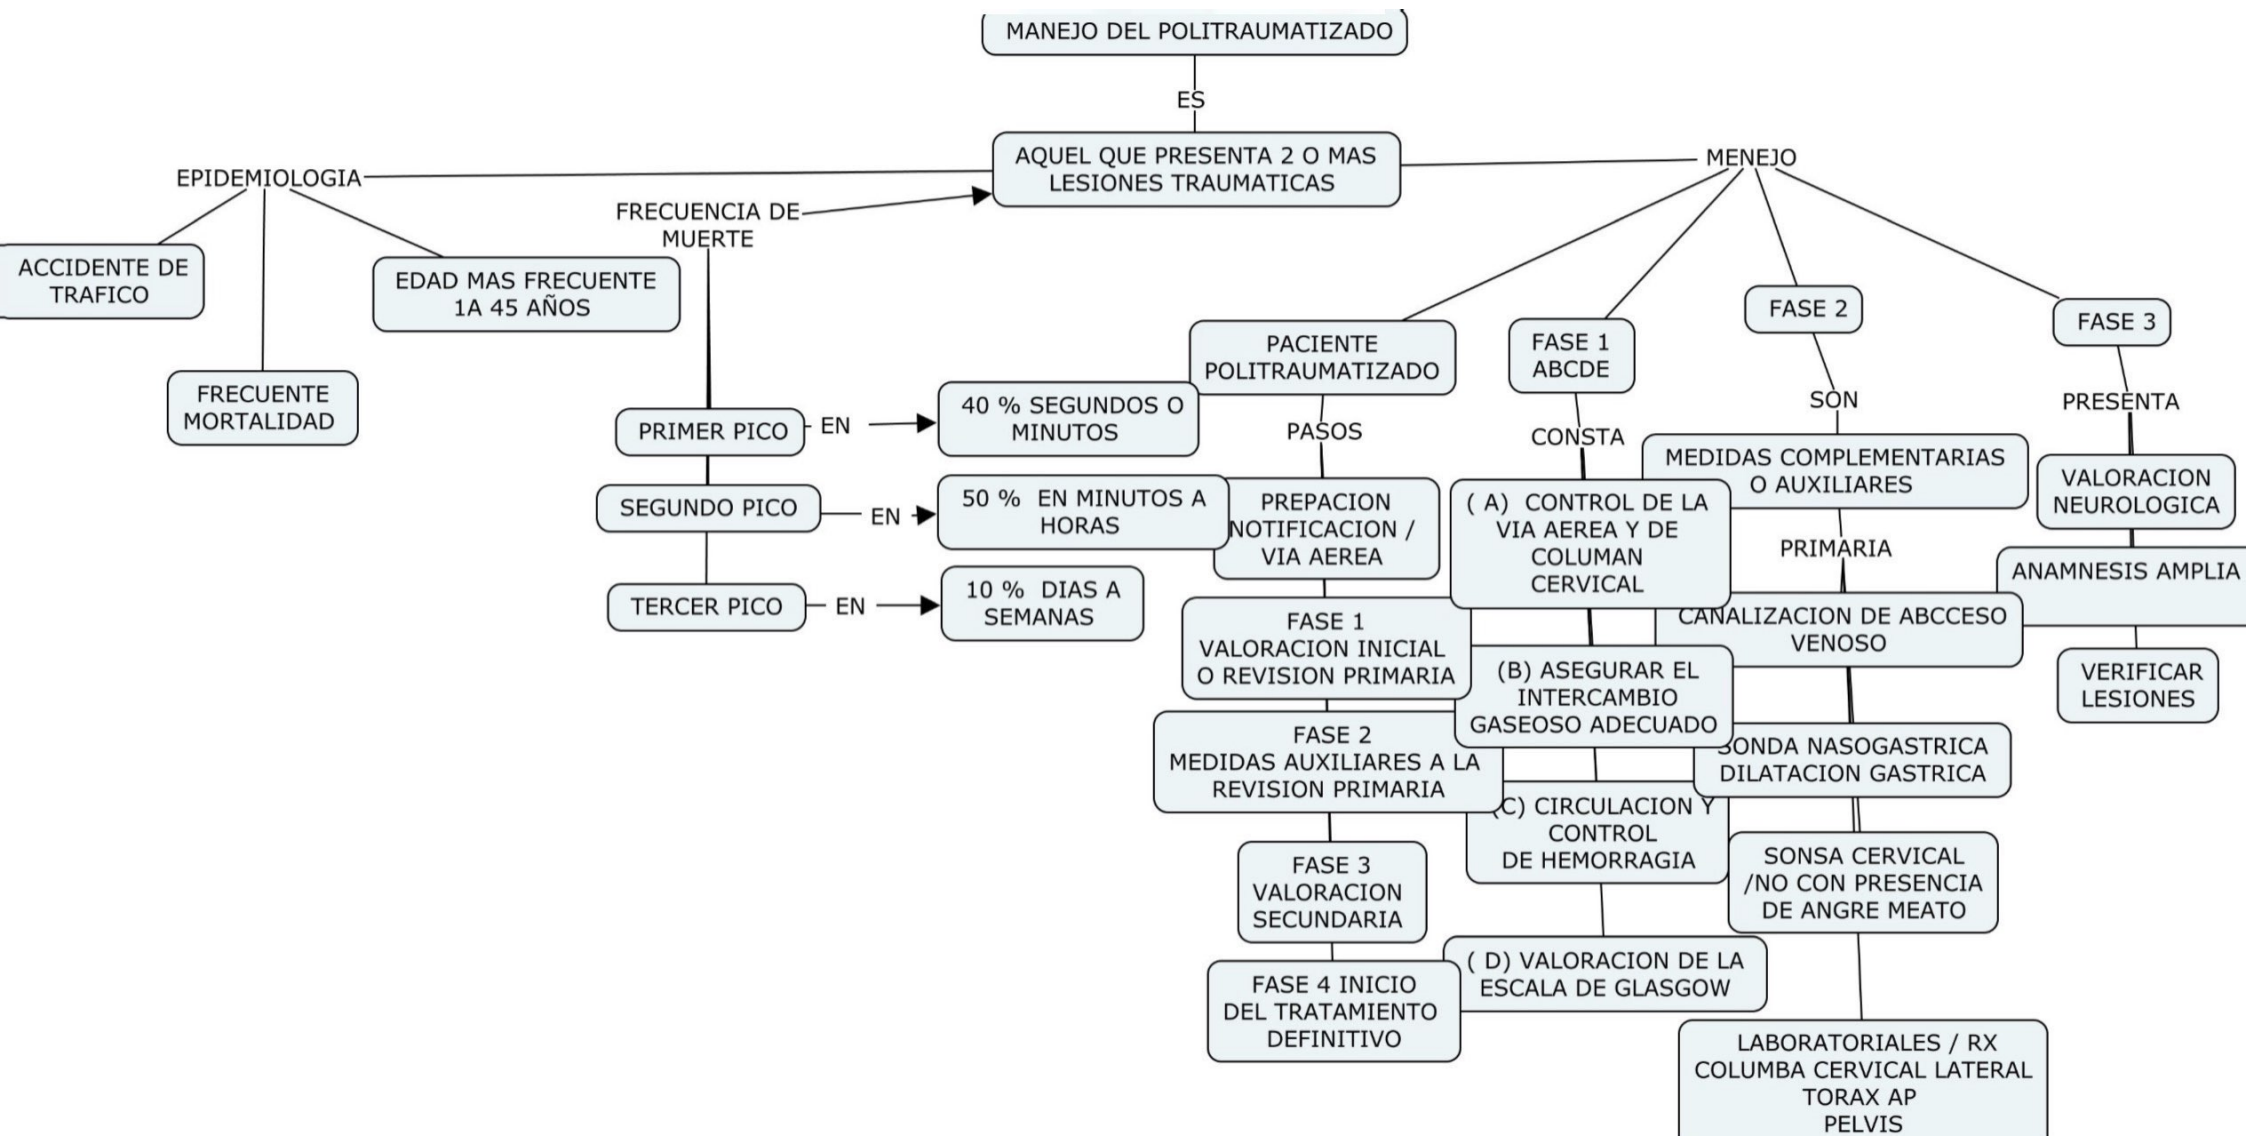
MANEJO DEL POLITRAUMATIZADO

ES

AQUEL QUE PRESENTA 2 O MAS LESIONES TRAUMATICAS

EPIDEMIOLOGIA

ACCIDENTE DE TRAFICO

FRECUENTE MORTALIDAD

EDAD MAS FRECUENTE 1A 45 AÑOS

FRECUENCIA DE MUERTE

PRIMER PICO

EN

40 % SEGUNDOS O MINUTOS

SEGUNDO PICO

EN

50 % EN MINUTOS A HORAS

TERCER PICO

EN

10 % DIAS A SEMANAS

MENEJO

PACIENTE POLITRAUMATIZADO

PASOS

PREPACION NOTIFICACION / VIA AEREA

FASE 1 VALORACION INICIAL O REVISION PRIMARIA

FASE 2 MEDIDAS AUXILIARES A LA REVISION PRIMARIA

FASE 3 VALORACION SECUNDARIA

FASE 4 INICIO DEL TRATAMIENTO DEFINITIVO

FASE 1 ABCDE

CONSTA

( A) CONTROL DE LA VIA AEREA Y DE COLUMAN CERVICAL

(B) ASEGURAR EL INTERCAMBIO GASEOSO ADECUADO

(C) CIRCULACION Y CONTROL DE HEMORRAGIA

( D) VALORACION DE LA ESCALA DE GLASGOW

FASE 2

SON

MEDIDAS COMPLEMENTARIAS O AUXILIARES

PRIMARIA

CANALIZACION DE ABCCESO VENOSO

SONDA NASOGASTRICA DILATACION GASTRICA

SONSA CERVICAL /NO CON PRESENCIA DE ANGRE MEATO

LABORATORIALES / RX COLUMBA CERVICAL LATERAL TORAX AP PELVIS

FASE 3

PRESENTA

VALORACION NEUROLOGICA

ANAMNESIS AMPLIA

VERIFICAR LESIONES